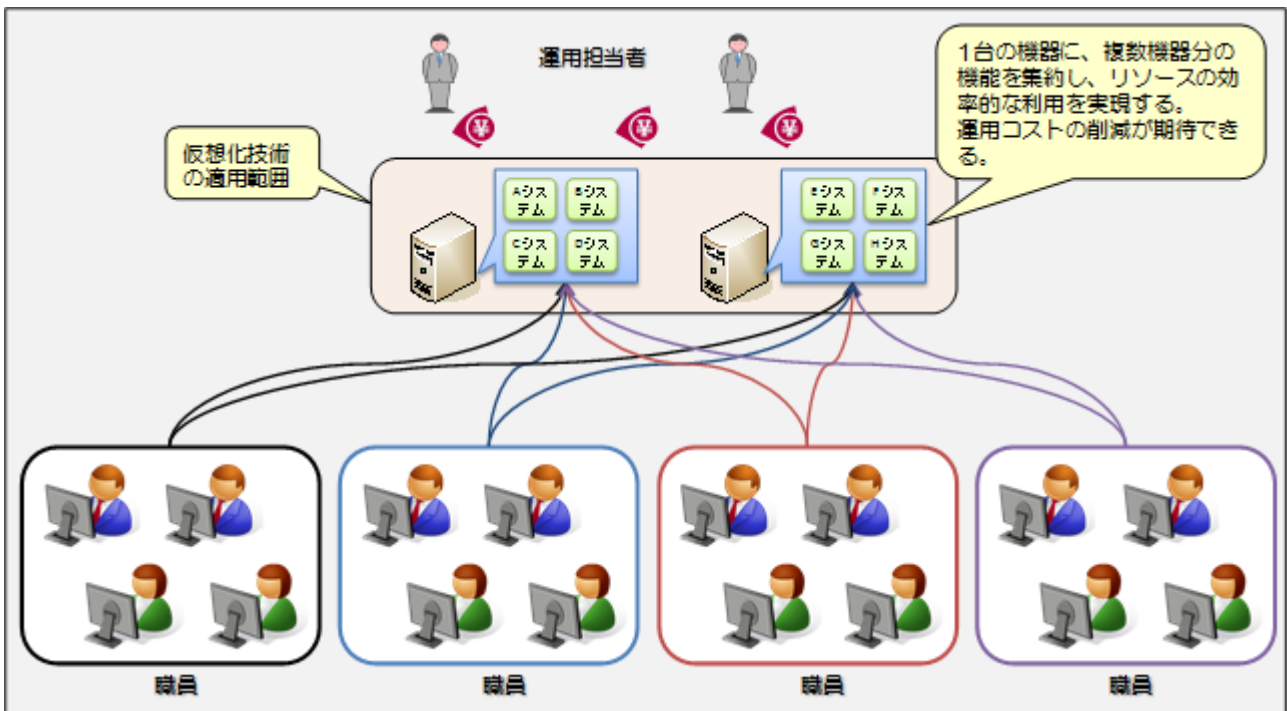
運用担当者

1台の機器に、複数機器分の機能を集約し、リソースの効率的な利用を実現する。
運用コストの削減が期待できる。

仮想化技術の適用範囲

Aシステム
Bシステム
Cシステム
Dシステム

Eシステム
Fシステム
Gシステム
Hシステム

職員

職員

職員

職員